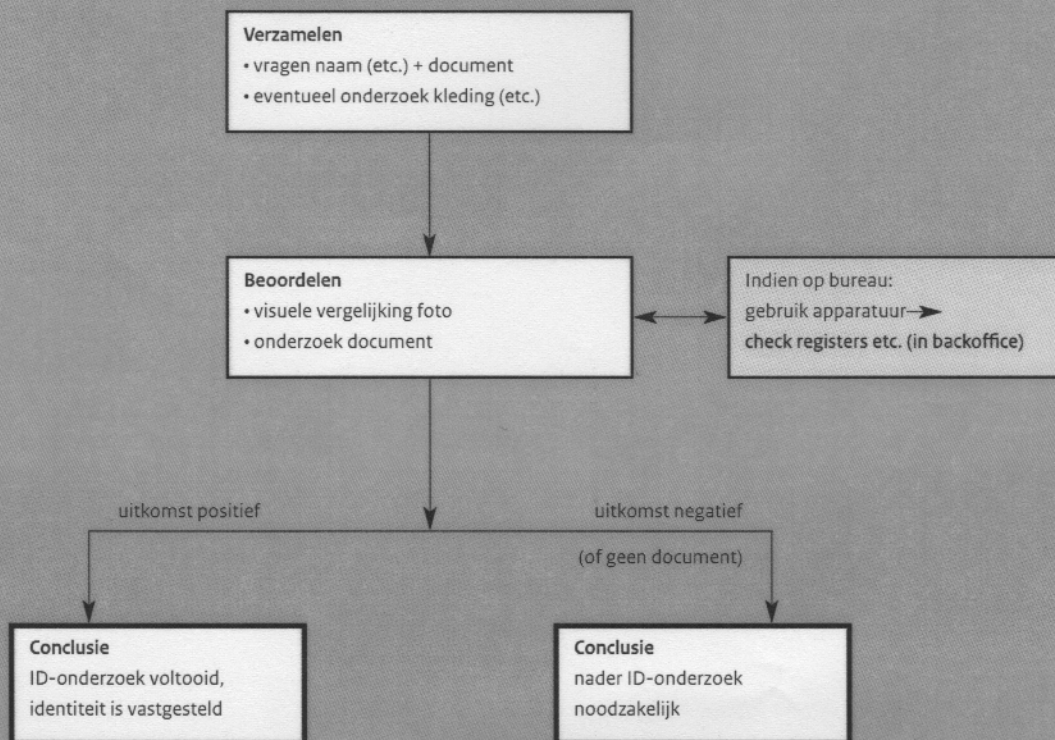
**Verzamelen**
• vragen naam (etc.) + document
• eventueel onderzoek kleding (etc.)

**Beoordelen**
• visuele vergelijking foto
• onderzoek document

Indien op bureau:
gebruik apparatuur
check registers etc. (in backoffice)

uitkomst positief

uitkomst negatief
(of geen document)

**Conclusie**
ID-onderzoek voltooid, identiteit is vastgesteld

**Conclusie**
nader ID-onderzoek noodzakelijk